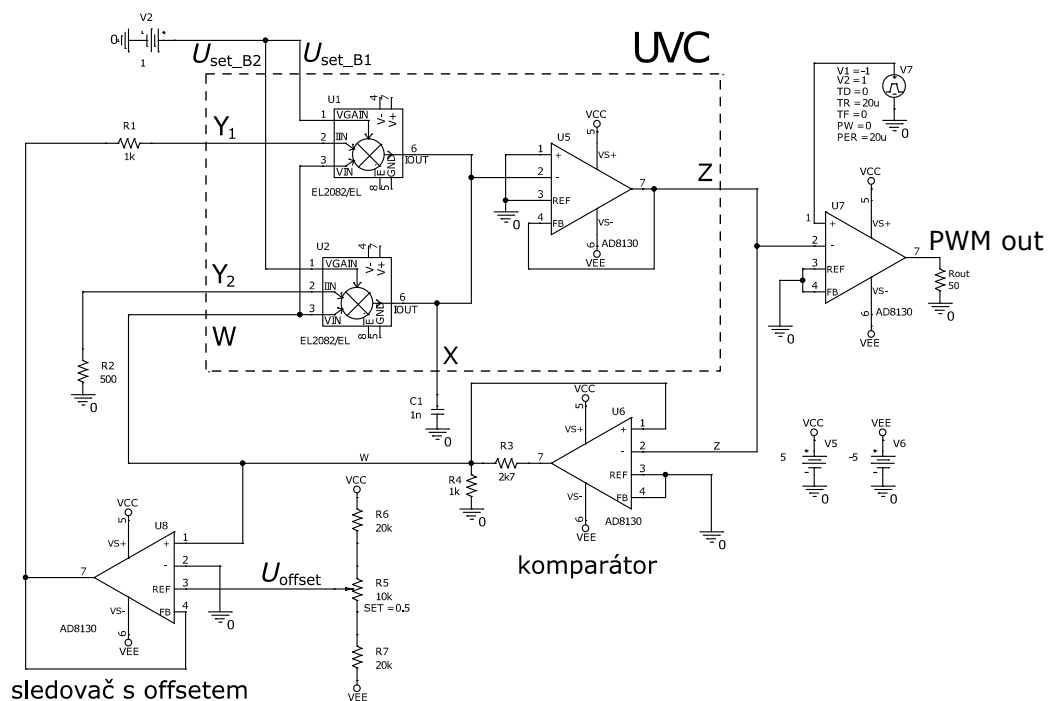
V2
0
1
$U_{\text{set\_B2}}$ $U_{\text{set\_B1}}$
UVC

U1
VGAIN
IIN
VIN
V-
V+
IOUT
GND
E
EL2082/EL
1 2 3 4 5 6 7 8

R1
1k
$Y_1$

U5
VCC
VS+
REF
FB
VS-
AD8130
VEE
0
Z

U2
VGAIN
IIN
VIN
V-
V+
IOUT
GND
E
EL2082/EL
$Y_2$
W
X

R2
500
0

V1 = -1
V2 = 1
TD = 0
TR = 20u
TF = 0
PW = 0
PER = 20u
V7
0

U7
VCC
VS+
REF
FB
VS-
AD8130
VEE
0
PWM out
Rout
50
0

C1
1n
0

U6
VCC
VS+
REF
FB
VS-
AD8130
VEE
R3
2k7
R4
1k
0
W
Z
0
komparátor

VCC V5
5
VEE V6
-5
0 0

U8
VCC
VS+
REF
FB
VS-
AD8130
VEE
0
$U_{\text{offset}}$
VCC
R6
20k
R5
10k
SET = 0.5
R7
20k
VEE

sledovač s offsetem